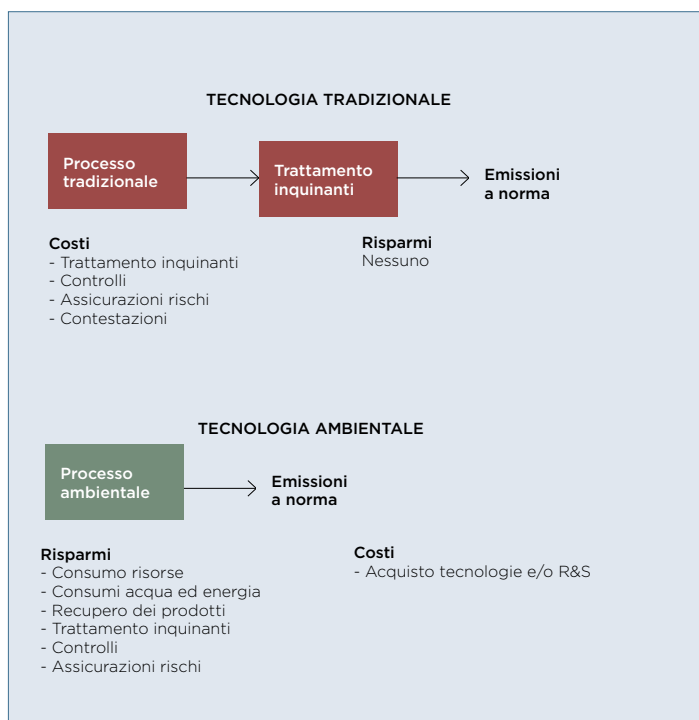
TECNOLOGIA TRADIZIONALE

Processo tradizionale

Trattamento inquinanti

Emissioni a norma

Costi
- Trattamento inquinanti
- Controlli
- Assicurazioni rischi
- Contestazioni

Risparmi
Nessuno

TECNOLOGIA AMBIENTALE

Processo ambientale

Emissioni a norma

Risparmi
- Consumo risorse
- Consumi acqua ed energia
- Recupero dei prodotti
- Trattamento inquinanti
- Controlli
- Assicurazioni rischi

Costi
- Acquisto tecnologie e/o R&S